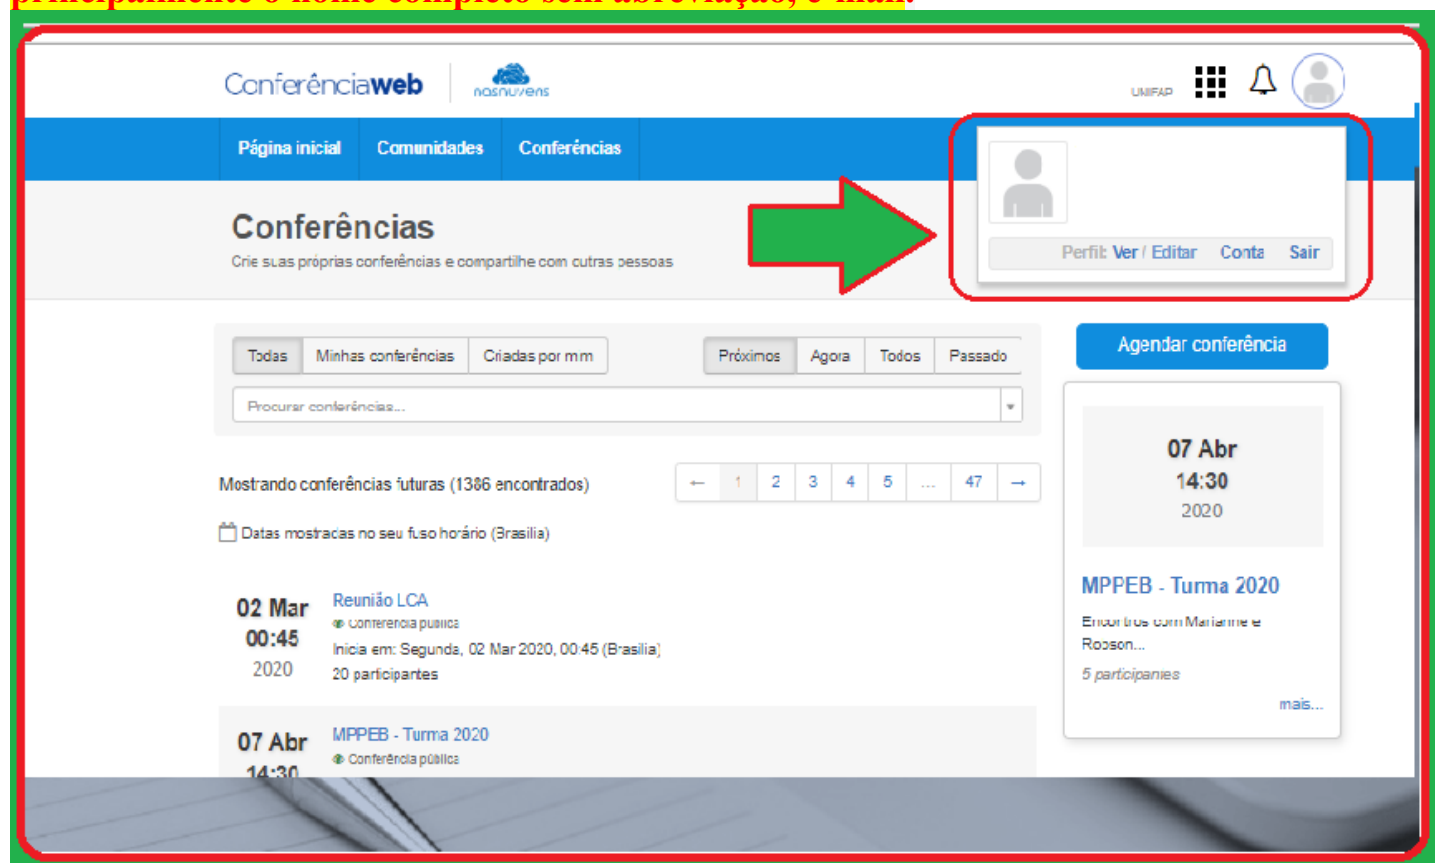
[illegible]

Conferênciaweb nasnuvens

UNIFAP

Página inicial Comunidades Conferências

Perfil: Ver / Editar Conta Sair

Conferências
Crie suas próprias conferências e compartilhe com outras pessoas

Todas Minhas conferências Criadas por mim Próximos Agora Todos Passado

Procurar conferências...

Agendar conferência

Mostrando conferências futuras (1386 encontrados)

← 1 2 3 4 5 ... 47 →

Datas mostradas no seu fuso horário (Brasilia)

02 Mar 00:45 2020
Reunião LCA
Conferência pública
Inicia em: Segunda, 02 Mar 2020, 00:45 (Brasilia)
20 participantes

07 Abr 14:30
MPPEB - Turma 2020
Conferência pública

07 Abr
14:30
2020

MPPEB - Turma 2020
Encontros com Marianne e Robson...
5 participantes
mais...